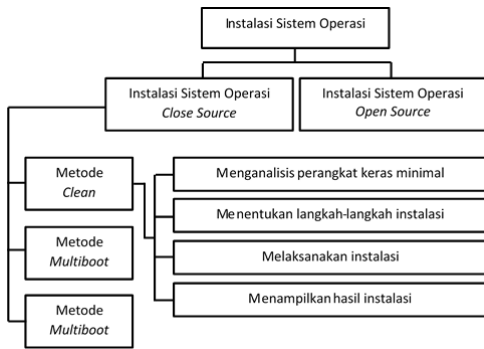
Instalasi Sistem Operasi

Instalasi Sistem Operasi
*Close Source*

Instalasi Sistem Operasi
*Open Source*

Metode
*Clean*

Metode
*Multiboot*

Metode
*Multiboot*

Menganalisis perangkat keras minimal

Menentukan langkah-langkah instalasi

Melaksanakan instalasi

Menampilkan hasil instalasi